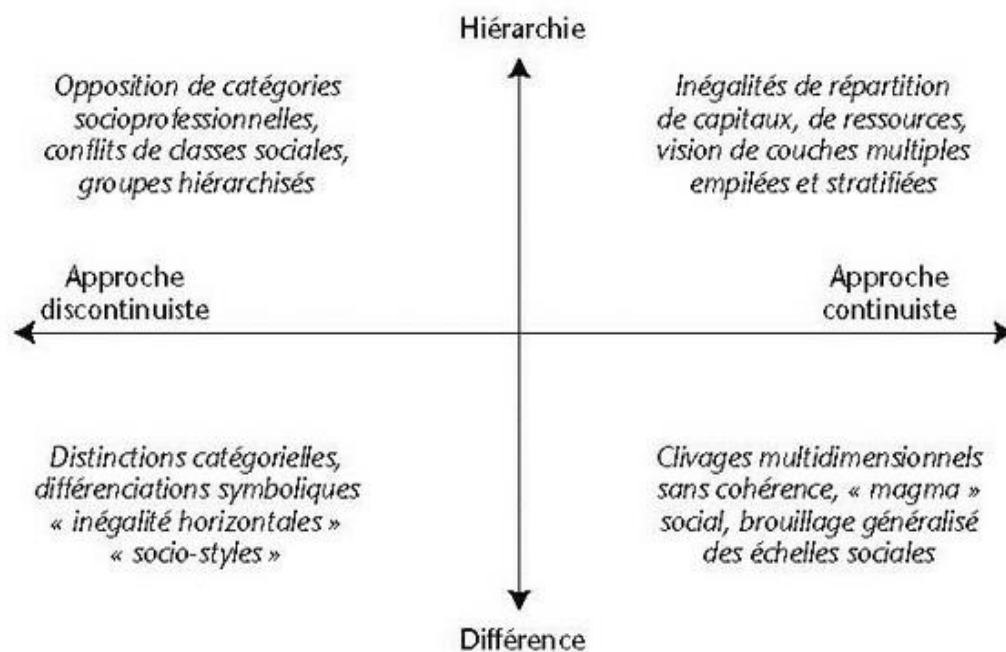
Hiérarchie

Opposition de catégories socioprofessionnelles, conflits de classes sociales, groupes hiérarchisés

Inégalités de répartition de capitaux, de ressources, vision de couches multiples empilées et stratifiées

Approche discontinuiste

Approche continuiste

Distinctions catégorielles, différenciations symboliques « inégalité horizontales » « socio-styles »

Clivages multidimensionnels sans cohérence, « magma » social, brouillage généralisé des échelles sociales

Différence